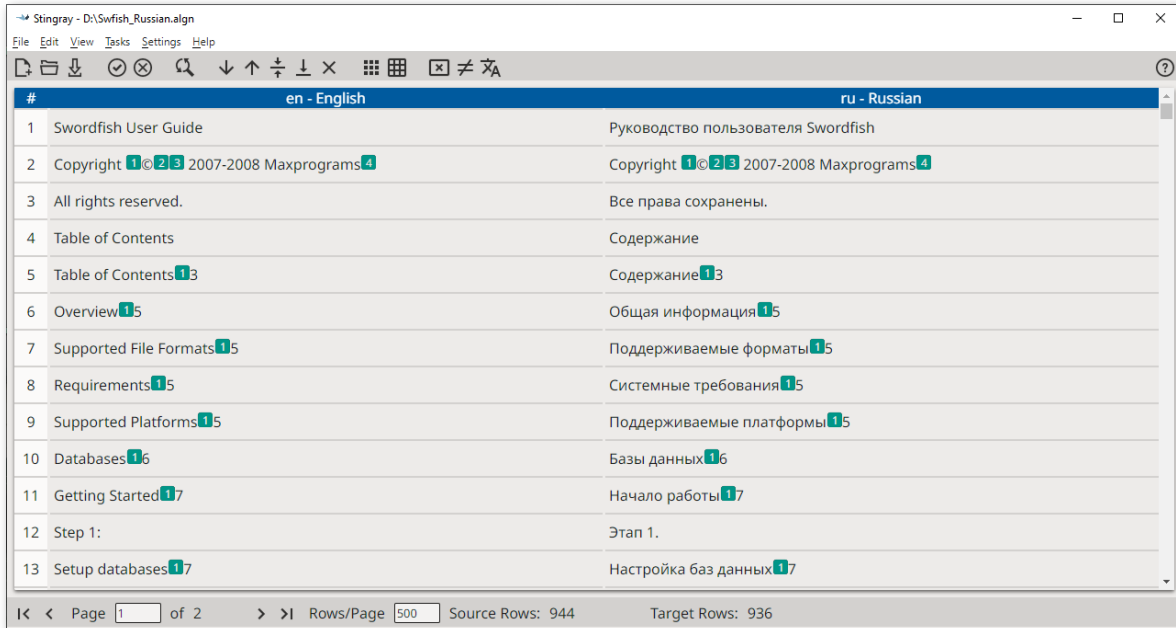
Stingray - D:\Swfish_Russian.algn

File Edit View Tasks Settings Help

| # | en - English | ru - Russian |
|---|---|---|
| 1 | Swordfish User Guide | Руководство пользователя Swordfish |
| 2 | Copyright 1©2 3 2007-2008 Maxprograms4 | Copyright 1©2 3 2007-2008 Maxprograms4 |
| 3 | All rights reserved. | Все права сохранены. |
| 4 | Table of Contents | Содержание |
| 5 | Table of Contents13 | Содержание13 |
| 6 | Overview15 | Общая информация15 |
| 7 | Supported File Formats15 | Поддерживаемые форматы15 |
| 8 | Requirements15 | Системные требования15 |
| 9 | Supported Platforms15 | Поддерживаемые платформы15 |
| 10 | Databases16 | Базы данных16 |
| 11 | Getting Started17 | Начало работы17 |
| 12 | Step 1: | Этап 1. |
| 13 | Setup databases17 | Настройка баз данных17 |

Page 1 of 2 Rows/Page 500 Source Rows: 944 Target Rows: 936